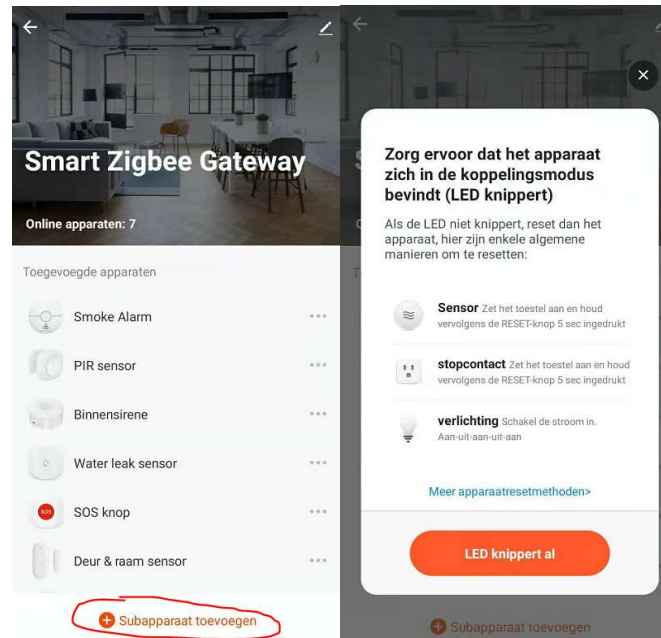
Smart Zigbee Gateway

Online apparaten: 7

Toegevoegde apparaten

Smoke Alarm

PIR sensor

Binnensirene

Water leak sensor

SOS

SOS knop

Deur & raam sensor

Subapparaat toevoegen

Zorg ervoor dat het apparaat zich in de koppelingsmodus bevindt (LED knippert)

Als de LED niet knippert, reset dan het apparaat, hier zijn enkele algemene manieren om te resetten:

Sensor Zet het toestel aan en houd vervolgens de RESET-knop 5 sec ingedrukt

stopcontact Zet het toestel aan en houd vervolgens de RESET-knop 5 sec ingedrukt

verlichting Schakel de stroom in. Aan-uit-aan-uit-aan

Meer apparaatresetmethoden>

LED knippert al

Subapparaat toevoegen